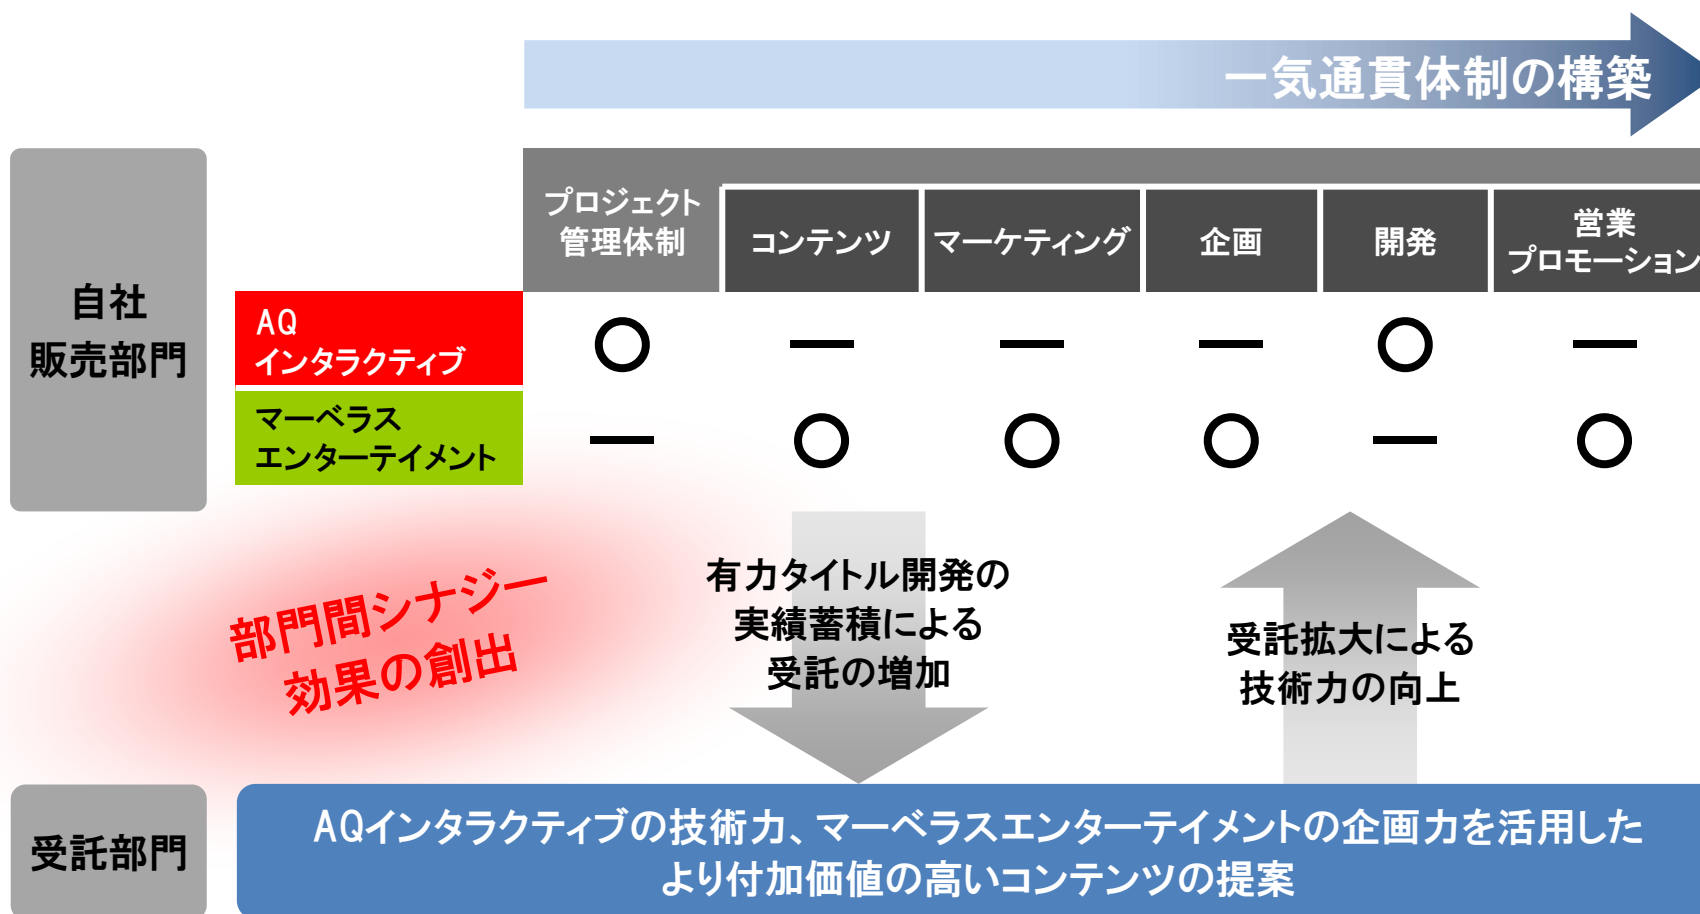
一気通貫体制の構築

自社
販売部門

| | プロジェクト管理体制 | コンテンツ | マーケティング | 企画 | 開発 | 営業プロモーション |
|---|---|---|---|---|---|---|
| AQ インタラクティブ | ○ | ― | ― | ― | ○ | ― |
| マーベラス エンターテイメント | ― | ○ | ○ | ○ | ― | ○ |

部門間シナジー
効果の創出

有力タイトル開発の
実績蓄積による
受託の増加

受託拡大による
技術力の向上

受託部門

AQインタラクティブの技術力、マーベラスエンターテイメントの企画力を活用した
より付加価値の高いコンテンツの提案